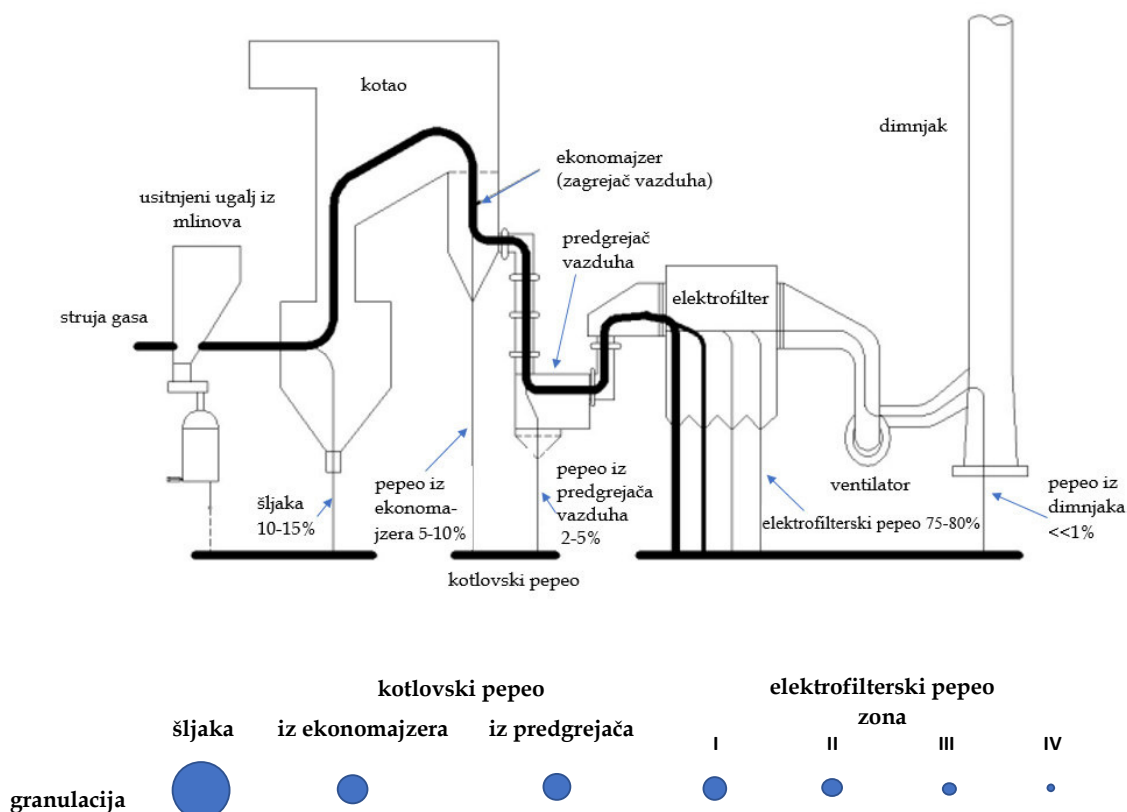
kotao

dimnjak

ekonomajzer (zagrejač vazduha)

usitnjeni ugalj iz mlinova

predgrejač vazduha

elektrofilter

struja gasa

šljaka 10-15%

pepeo iz ekonomajzera 5-10%

pepeo iz predgrejača vazduha 2-5%

ventilator

elektrofilterski pepeo 75-80%

pepeo iz dimnjaka <<1%

kotlovski pepeo

kotlovski pepeo

elektrofilterski pepeo zona

šljaka

iz ekonomajzera

iz predgrejača

I

II

III

IV

granulacija